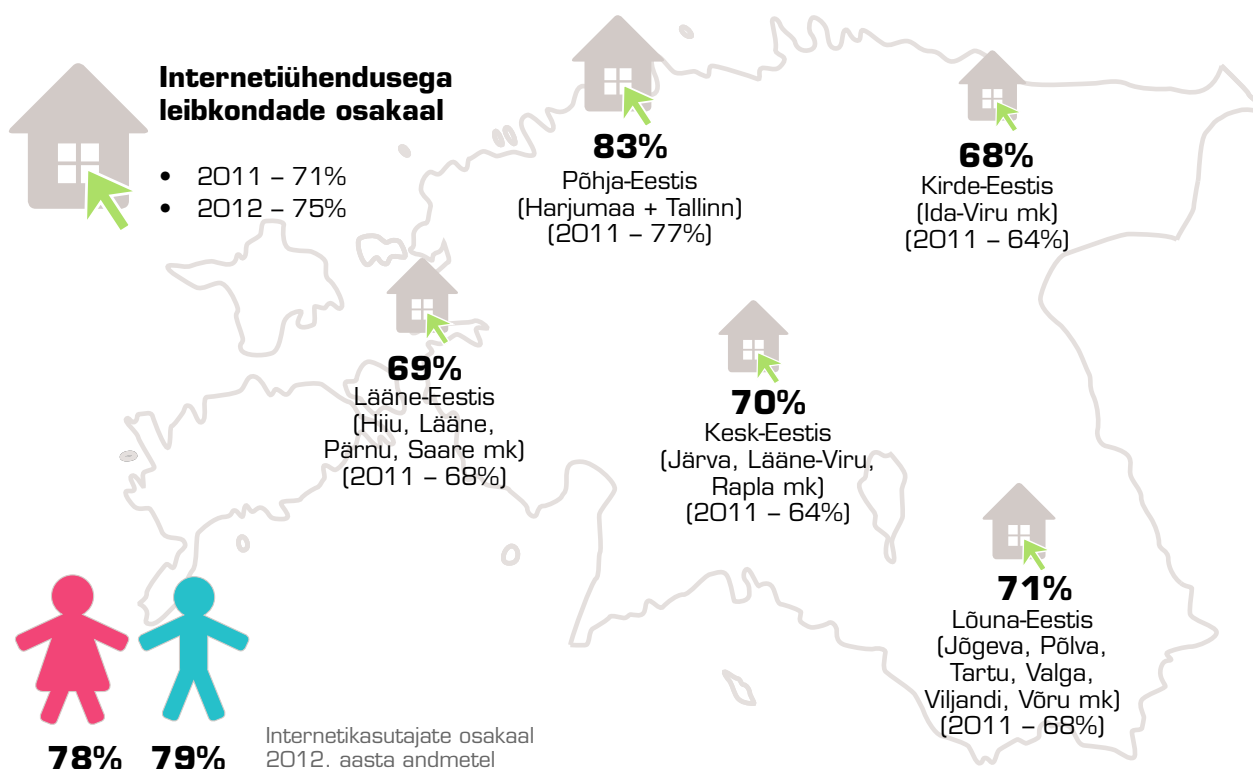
Internetiühendusega leibkondade osakaal

- 2011 – 71%
- 2012 – 75%

83%
Põhja-Eestis
(Harjumaa + Tallinn)
(2011 – 77%)

68%
Kirde-Eestis
(Ida-Viru mk)
(2011 – 64%)

69%
Lääne-Eestis
(Hiiu, Lääne, Pärnu, Saare mk)
(2011 – 68%)

70%
Kesk-Eestis
(Järva, Lääne-Viru, Rapla mk)
(2011 – 64%)

71%
Lõuna-Eestis
(Jõgeva, Põlva, Tartu, Valga, Viljandi, Võru mk)
(2011 – 68%)

78% 79%

Internetikasutajate osakaal
2012. aasta andmetel